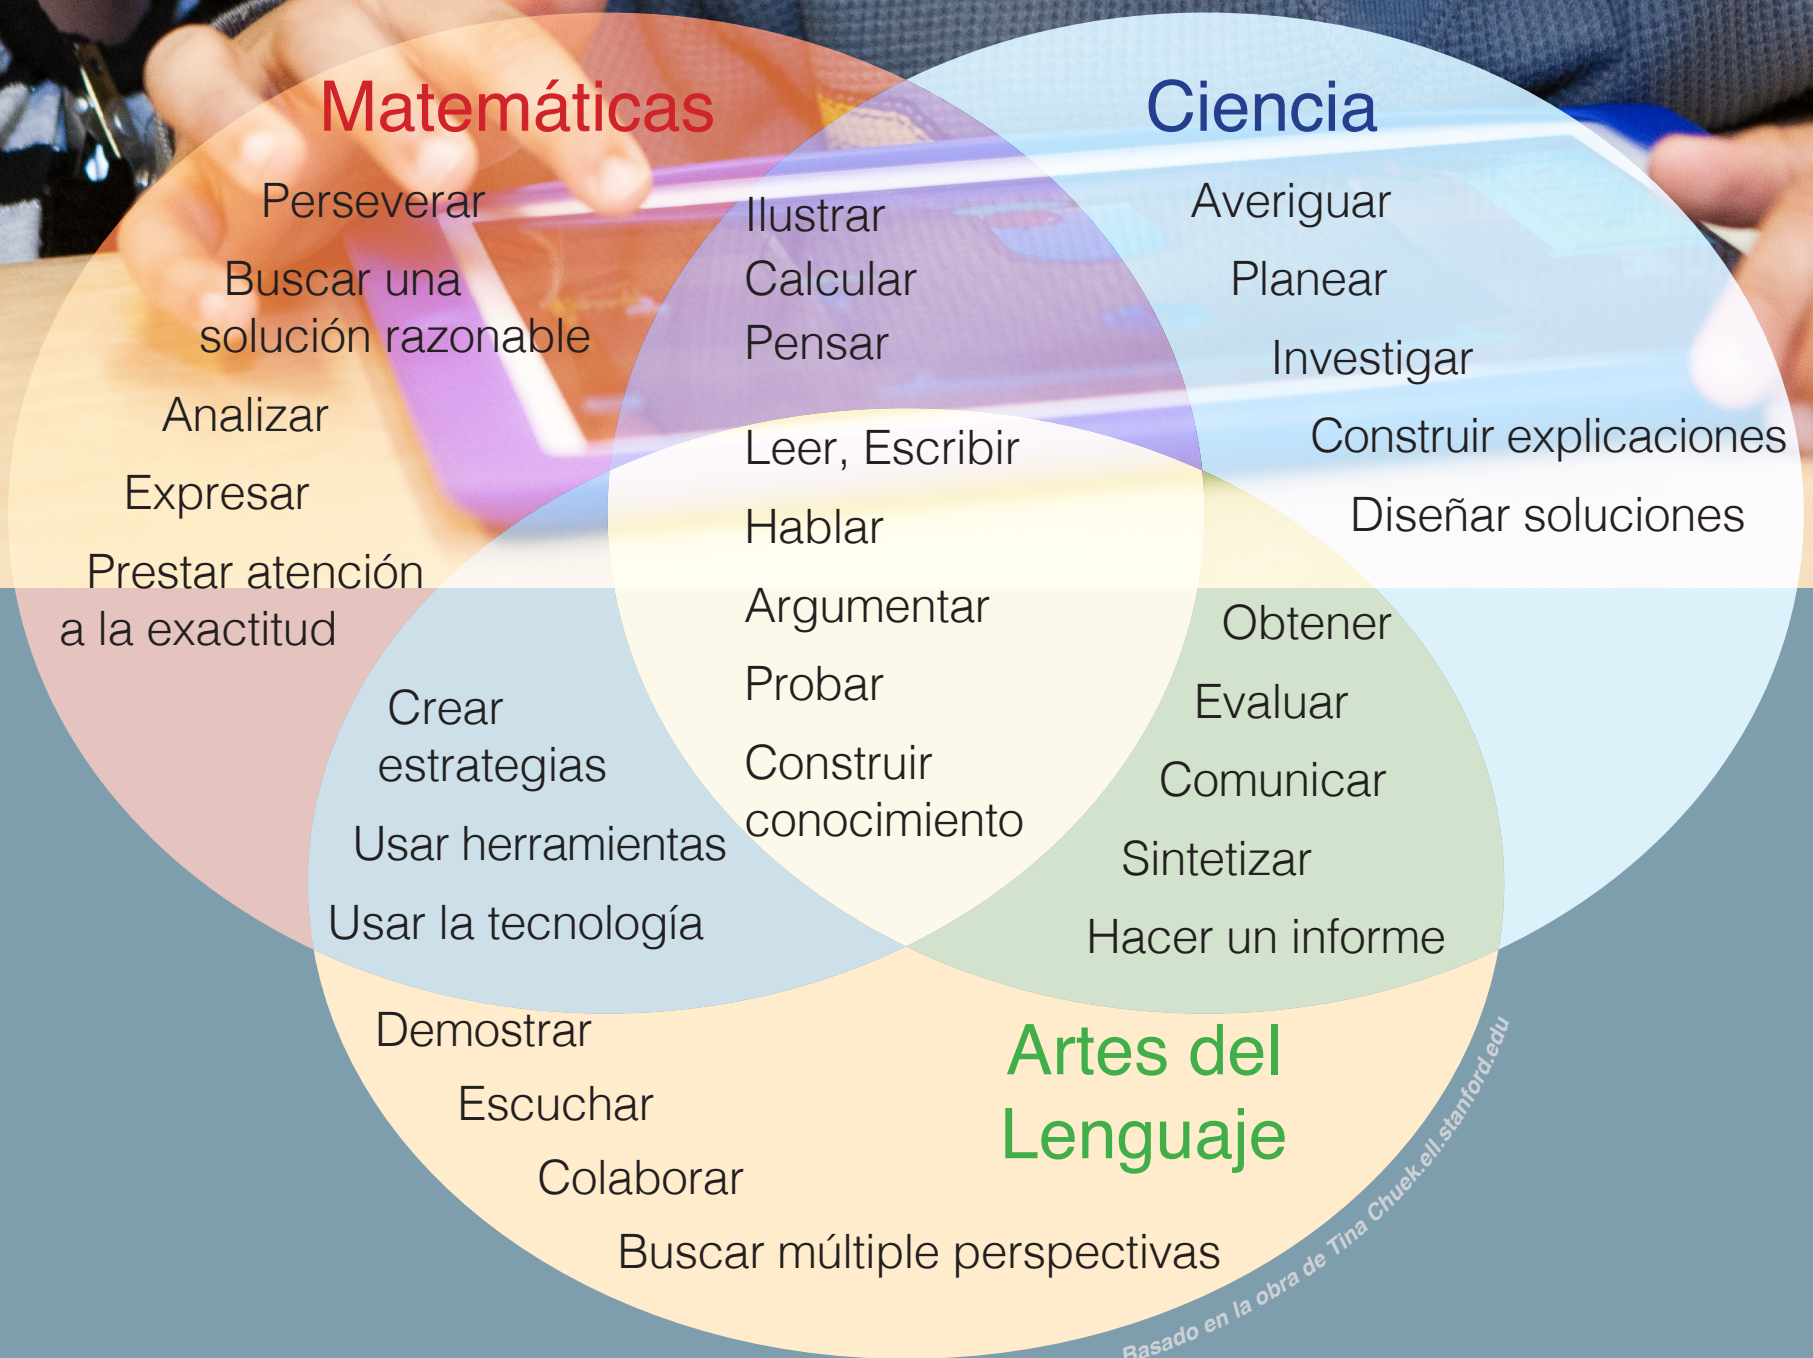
Matemáticas

Ciencia

Perseverar

Buscar una solución razonable

Analizar

Expresar

Prestar atención a la exactitud

Ilustrar

Calcular

Pensar

Averiguar

Planear

Investigar

Construir explicaciones

Diseñar soluciones

Leer, Escribir

Hablar

Argumentar

Probar

Construir conocimiento

Crear estrategias

Usar herramientas

Usar la tecnología

Obtener

Evaluar

Comunicar

Sintetizar

Hacer un informe

Demostrar

Escuchar

Colaborar

Buscar múltiple perspectivas

Artes del Lenguaje

Basado en la obra de Tina Chuek.ell.stanford.edu